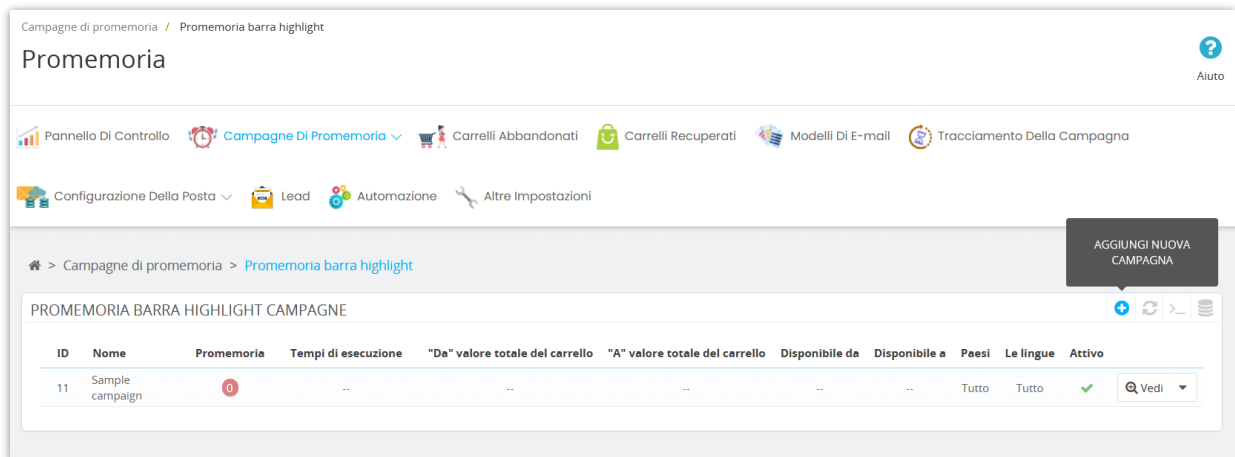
Campagne di promemoria / Promemoria barra highlight

Promemoria

Aiuto

Pannello Di Controllo Campagne Di Promemoria Carrelli Abbandonati Carrelli Recuperati Modelli Di E-mail Tracciamento Della Campagna

Configurazione Della Posta Lead Automazione Altre Impostazioni

> Campagne di promemoria > Promemoria barra highlight

AGGIUNGI NUOVA CAMPAGNA

PROMEMORIA BARRA HIGHLIGHT CAMPAGNE

| ID | Nome | Promemoria | Tempi di esecuzione | "Da" valore totale del carrello | "A" valore totale del carrello | Disponibile da | Disponibile a | Paesi | Le lingue | Attivo | |
|---|---|---|---|---|---|---|---|---|---|---|---|
| 11 | Sample campaign | 0 | -- | -- | -- | -- | -- | Tutto | Tutto | ✔ | Vedi |